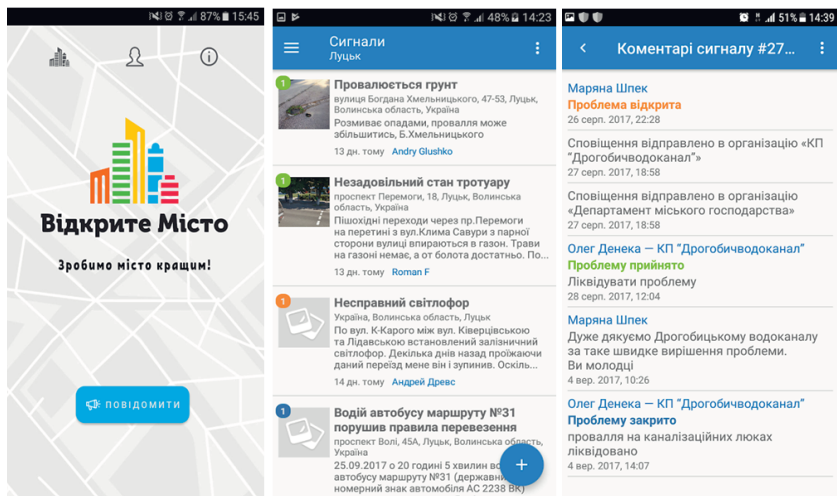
87% 15:45

Відкрите Місто

Зробимо місто кращим!

ПОВІДОМИТИ

48% 14:23

Сигнали
Луцьк

1
Провалюється грунт
вулиця Богдана Хмельницького, 47-53, Луцьк, Волинська область, Україна
Розмиває опадами, проваля може збільшитись, Б.Хмельницького
13 дн. тому Andry Glushko

1
Незадовільний стан тротуару
проспект Перемоги, 18, Луцьк, Волинська область, Україна
Пішохідні переходи через пр.Перемоги на перетині з вул.Клима Савури з парної сторони вулиці впираються в газон. Трави на газоні немає, а от болота достатньо. По...
13 дн. тому Roman F

1
Несправний світлофор
Україна, Волинська область, Луцьк
По вул. К-Карого між вул. Ківерцівською та Лідавською встановлені залізничний світлофор. Декілька днів назад проїжаючи даний переїзд мене він і зупинив. Оскіль...
14 дн. тому Андрій Древс

1
Водій автобусу маршруту №31 порушив правила перевезення
проспект Волі, 45А, Луцьк, Волинська область, Україна
25.09.2017 о 20 годині 5 хвилин в автобусу маршруту №31 (державний номерний знак автомобіля АС 2238 ВК)

51% 14:39

Коментарі сигналу #27...

Мар'яна Шпек
Проблема відкрита
26 серп. 2017, 22:28

Сповіщення відправлено в організацію «КП "Дрогобичводоканал"»
27 серп. 2017, 18:58

Сповіщення відправлено в організацію «Департамент міського господарства»
27 серп. 2017, 18:58

Олег Денека — КП "Дрогобичводоканал"
Проблему прийнято
Ліквідуєти проблему
28 серп. 2017, 12:04

Мар'яна Шпек
Дуже дякуємо Дрогобицькому водоканалу за таке швидке вирішення проблеми. Ви молодці
4 вер. 2017, 10:26

Олег Денека — КП "Дрогобичводоканал"
Проблему закрито
провалля на каналізаційних люках ліквідовано
4 вер. 2017, 14:07